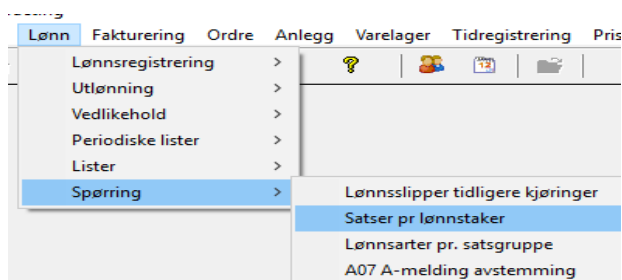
Lønn Fakturering Ordre Anlegg Varelager Tidregistrering Pris

Lønnsregistrering >
Utlønning >
Vedlikehold >
Periodiske lister >
Lister >
Spørring >

Lønnsslipper tidligere kjøringer
Satser pr lønnstaker
Lønnsarter pr. satsgruppe
A07 A-melding avstemming